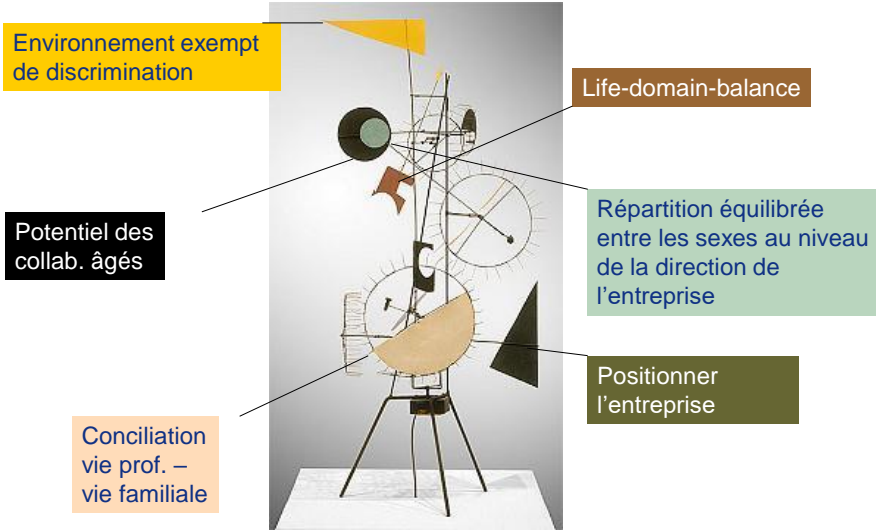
Environnement exempt de discrimination

Life-domain-balance

Potentiel des collab. âgés

Répartition équilibrée entre les sexes au niveau de la direction de l'entreprise

Positionner l'entreprise

Conciliation vie prof. – vie familiale